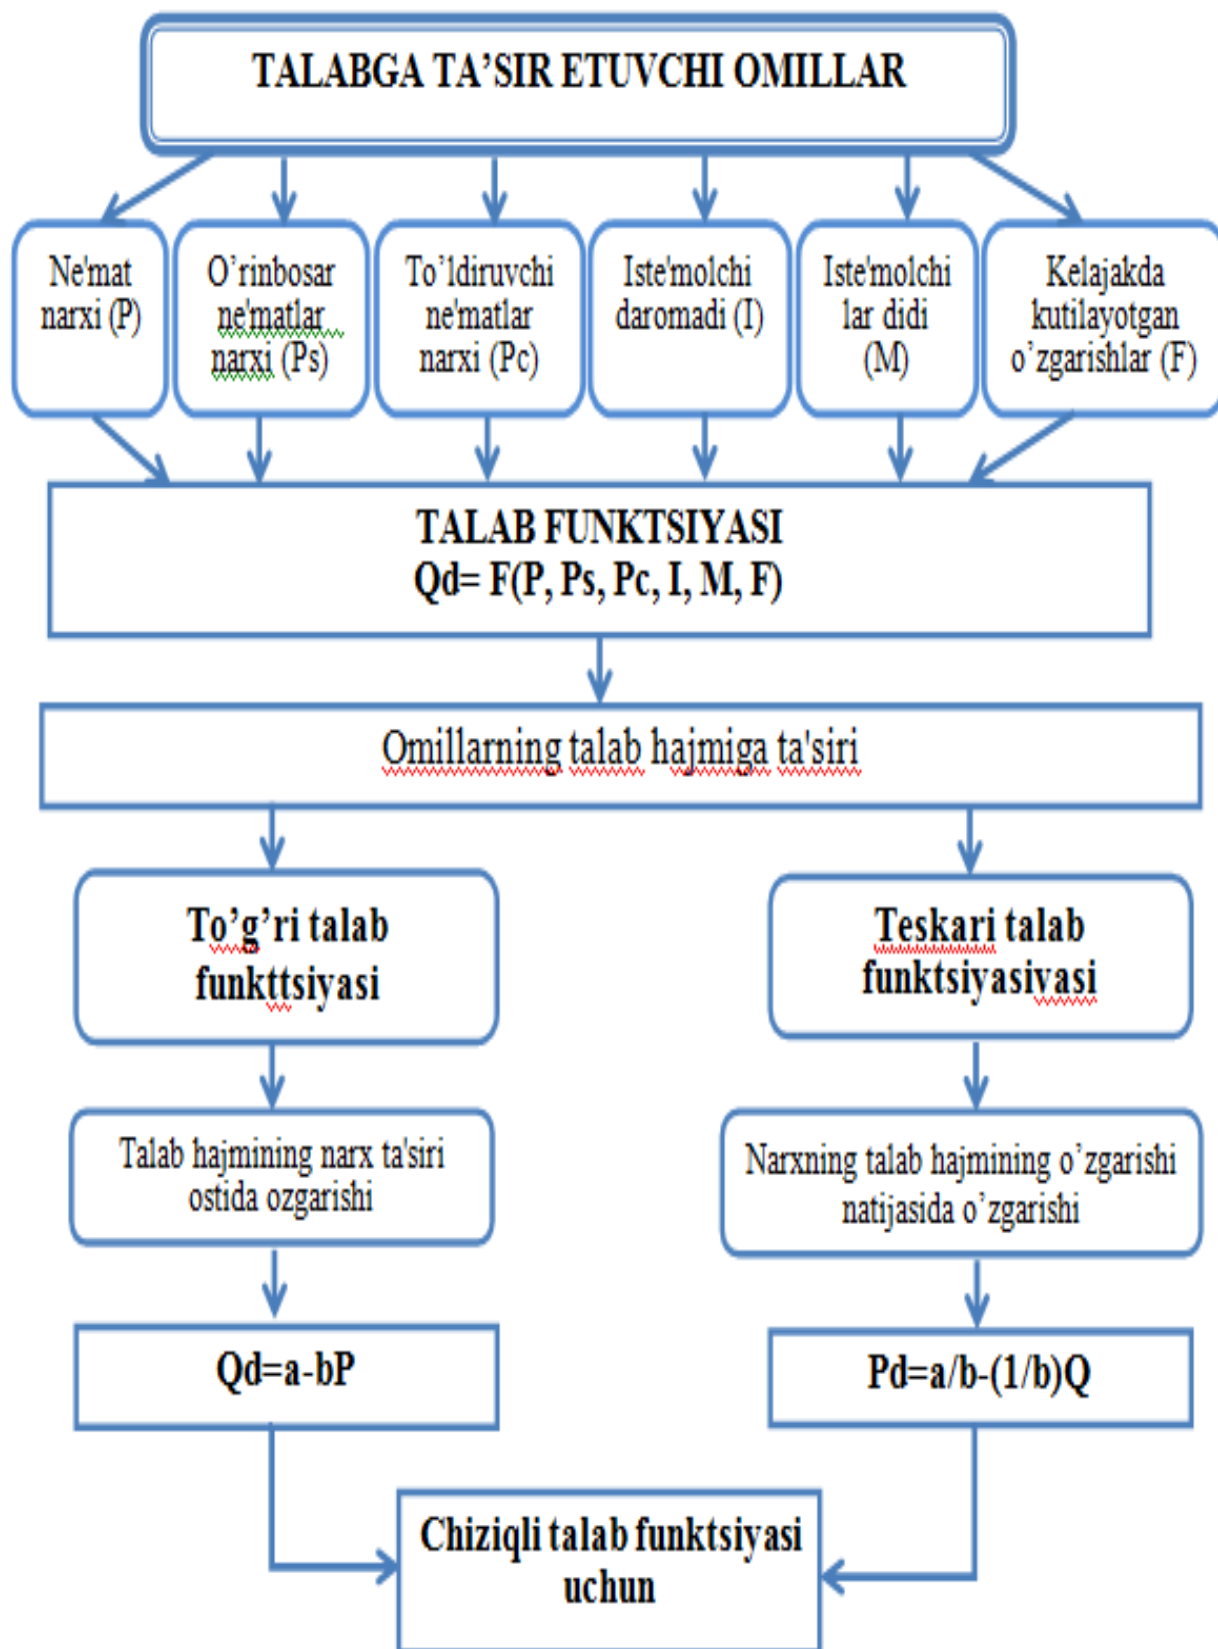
TALABGA TA’SIR ETUVCHI OMILLAR

Ne'mat narxi (P)

O’rinbosar ne'matlar narxi (Ps)

To’ldiruvchi ne'matlar narxi (Pc)

Iste'molchi daromadi (I)

Iste'molchi lar didi (M)

Kelajakda kutilayotgan o’zgarishlar (F)

TALAB FUNKTSIYASI
Qd= F(P, Ps, Pc, I, M, F)

Omillarning talab hajmiga ta'siri

To’g’ri talab funkttsiyasi

Teskari talab funktsiyasiyasi

Talab hajmining narx ta'siri ostida ozgarishi

Narxning talab hajmining o’zgarishi natijasida o’zgarishi

Qd=a-bP

Pd=a/b-(1/b)Q

Chiziqli talab funktsiyasi uchun